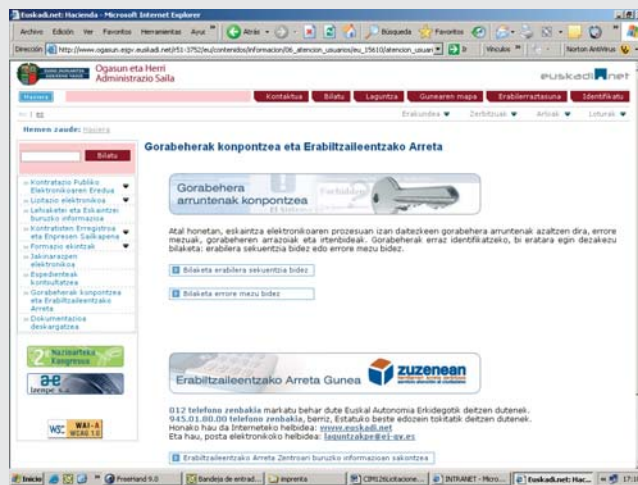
Euskadi.net: Hacienda - Microsoft Internet Explorer

Archivo Edición Ver Favoritos Herramientas Ayuda Atrás Búsqueda Favoritos

Dirección http://www.ogasun.ejgv.euskadi.net/r51-3752/eu/contenidos/informacion/06_atencion_usuarios/eu_15610/atencion_usuari Ir Vínculos Norton AntiVirus

Ogasun eta Herri Administrazio Saila

euskadi.net

Hasiera

Kontaktua Bilatu Laguntza Gunearen mapa Erabilerraztasuna Identifikatu

Erakundea Zerbitzuak Arloak Loturak

Hemen zaude: Hasiera

Bilatu

Kontratazio Publiko Elektronikoaren Eredua
Lizitazio elektronikoa
Lehiaketei eta Eskaintzei buruzko informazioa
Kontratisten Erregistroa eta Enpresen Sailkapena
Formazio ekintzak
Jakinarazpen elektronikoa
Espedienteak kontsultatzea
Gorabeherak konpontzea eta Erabiltzaileentzako Arreta
Dokumentazioa deskargatzea

Nazioarteko Kongresua

Izenpe

W3C WAI-A WCAG 1.0

Gorabeherak konpontzea eta Erabiltzaileentzako Arreta

Gorabehera arruntenak konpontzea

Atal honetan, eskaintza elektronikoaren prozesuan izan daitezkeen gorabehera arruntenak azaltzen dira, errore mezuak, gorabeheren arrazoiak eta irtenbideak. Gorabeherak erraz identifikatzeko, bi eratara egin dezakezu bilaketa: erabilera sekuentzia bidez edo errore mezu bidez.

Bilaketa erabilera sekuentzia bidez

Bilaketa errore mezu bidez

Erabiltzaileentzako Arreta Gunea

zuzenean

012 telefono zenbakia markatu behar dute Euskal Autonomia Erkidegotik deitzen dutenek. 945.01.80.00 telefono zenbakia, berriz, Estatuko beste edozein tokitatik deitzen dutenek.
Honako hau da Internetekoa helbidea: www.euskadi.net
Eta hau, posta elektronikoko helbidea: laguntzakpe@ej-gv.es

Erabiltzaileentzako Arreta Zentroari buruzko informazioan sakontzea

Inicio FreeHand 9.0 Bandeja de entrad... imprenta CIM126Licitacione... INTRANET - Micro... Euskadi.net: Hac... 17:1